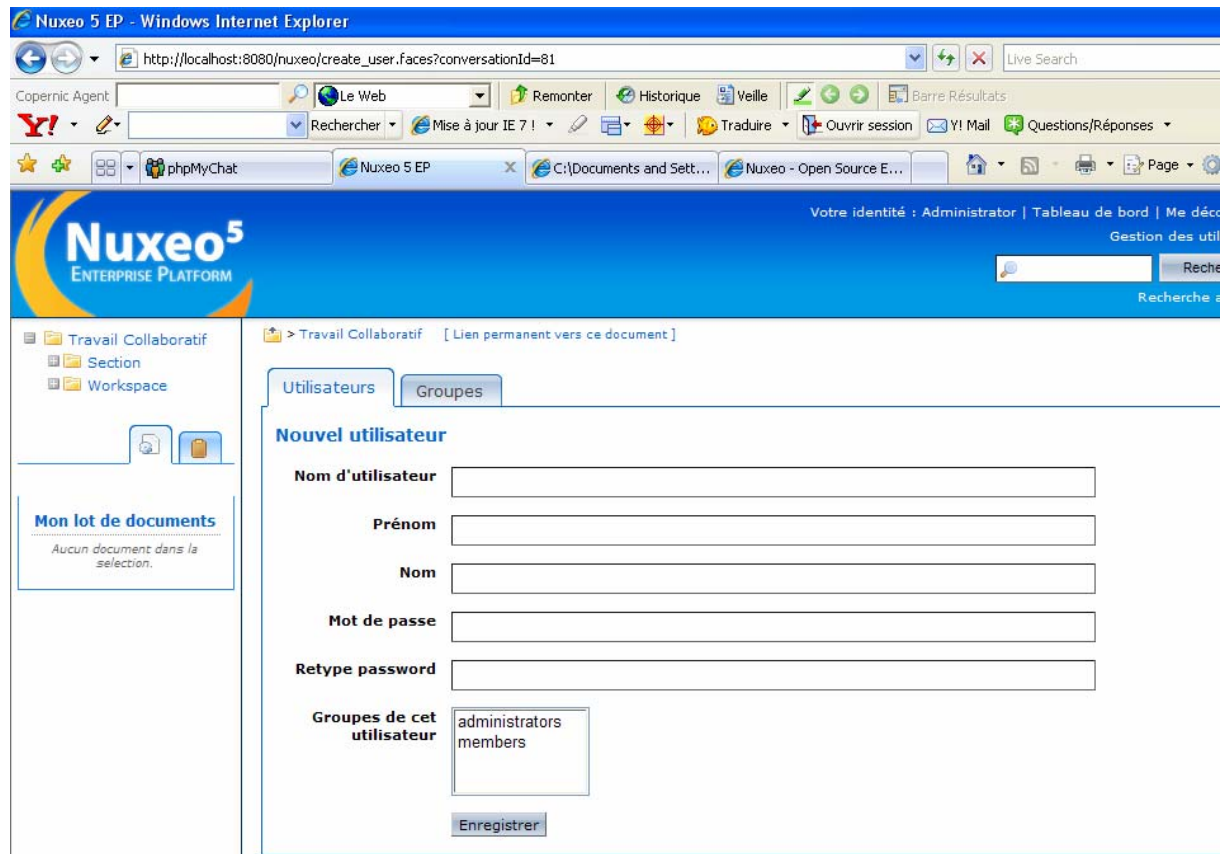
Nuxeo 5 EP - Windows Internet Explorer

http://localhost:8080/nuxeo/create_user.faces?conversationId=81

Live Search

Copernic Agent

Le Web

Remonter | Historique | Veille | Barre Résultats

Rechercher | Mise à jour IE 7 ! | Traduire | Ouvrir session | Y! Mail | Questions/Réponses

phpMyChat | Nuxeo 5 EP | C:\Documents and Sett... | Nuxeo - Open Source E...

Page

Nuxeo5
Enterprise Platform

Votre identité : Administrator | Tableau de bord | Me déc
Gestion des util
Reche
Recherche a

Travail Collaboratif
Section
Workspace

Mon lot de documents
Aucun document dans la selection.

> Travail Collaboratif [ Lien permanent vers ce document ]

Utilisateurs | Groupes

Nouvel utilisateur

Nom d'utilisateur

Prénom

Nom

Mot de passe

Retype password

Groupes de cet utilisateur
administrators
members

Enregistrer